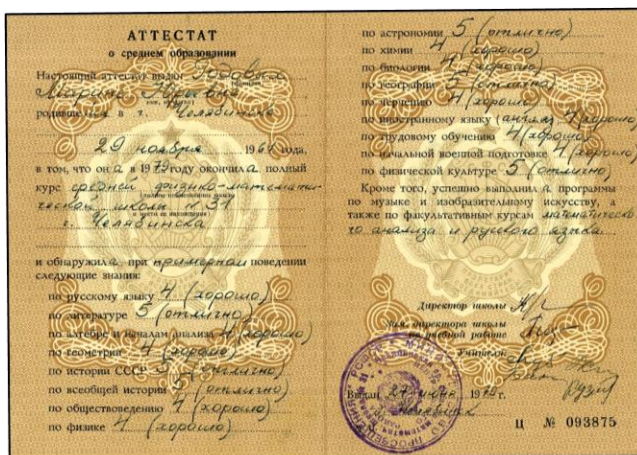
АТТЕСТАТ
о среднем образовании

Настоящий аттестат выдан Федовой
Марине Юрьевне
родившейся в г. Челябинске

29 ноября 1964 года,
в том, что она в 1979 году окончила полный
курс средней физико-математической школы № 31
г. Челябинска

и обнаружила при примерном поведении следующие знания:

по русскому языку 4 (хорошо)
по литературе 5 (отлично)
по алгебре и началам анализа 4 (хорошо)
по геометрии 4 (хорошо)
по истории СССР 5 (отлично)
по всеобщей истории 5 (отлично)
по обществоведению 4 (хорошо)
по физике 4 (хорошо)

по астрономии 5 (отлично)
по химии 4 (хорошо)
по биологии 4 (хорошо)
по географии 5 (отлично)
по черчению 4 (хорошо)
по иностранному языку (англ.) 4 (хорошо)
по трудовому обучению 4 (хорошо)
по начальной военной подготовке 4 (хорошо)
по физической культуре 5 (отлично)

Кроме того, успешно выполнила программы по музыке и изобразительному искусству, а также по факультативным курсам математического анализа и русского языка.

Директор школы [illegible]
Зам. директора школы по учебной работе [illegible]
Учителя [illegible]

Выдан 27 июня 1982 г.
г. Челябинск

Ц № 093875